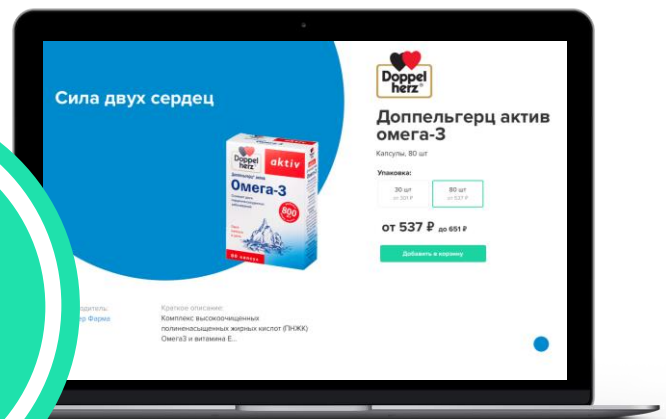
Сила двух сердец

Doppel herz aktiv
Доппельгерц актив
Омега-3
800

Doppel herz

Доппельгерц актив омега-3

Капсулы, 80 шт

Упаковка:

30 шт
от 301 ₽

80 шт
от 537 ₽

от 537 ₽ до 651 ₽

Добавить в корзину

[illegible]одитель:
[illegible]р Фарма

Краткое описание:
Комплекс высокоочищенных полиненасыщенных жирных кислот (ПНЖК) Омега3 и витамина Е...